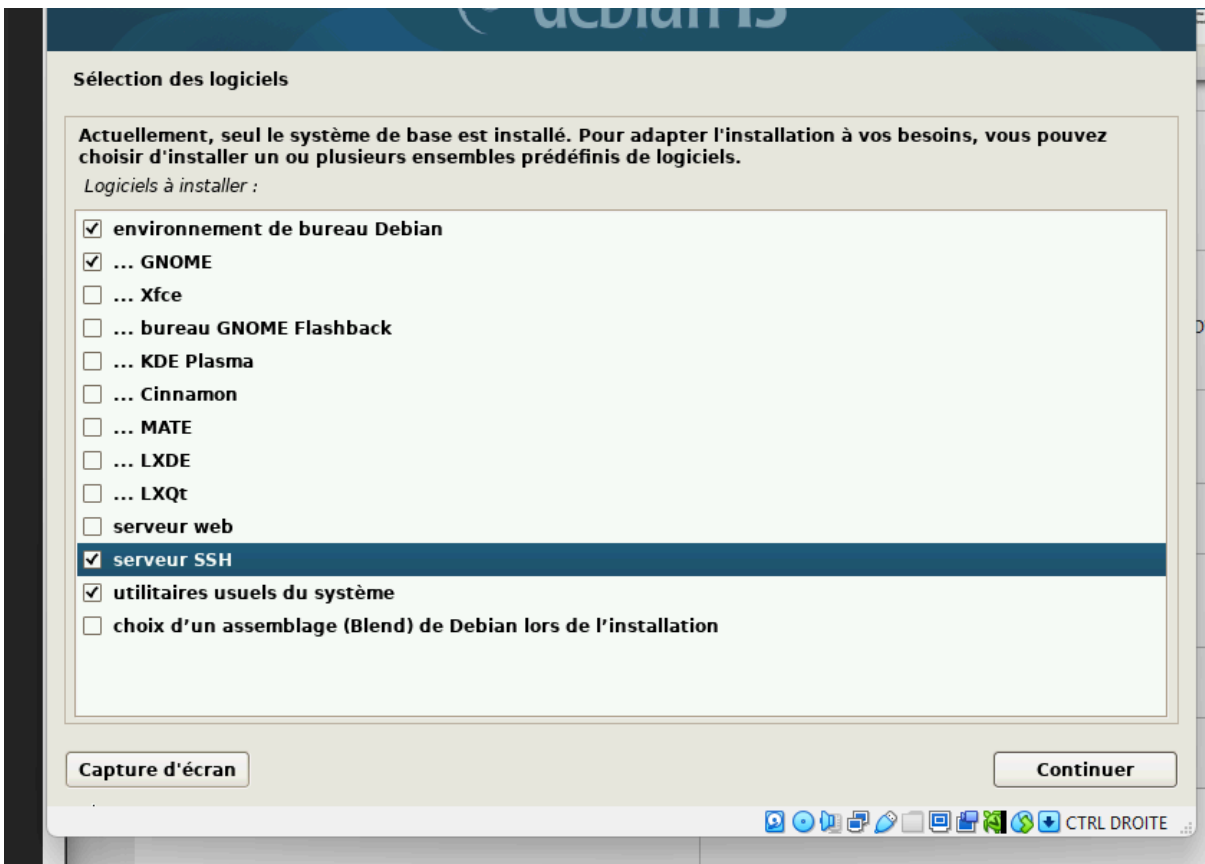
debian 13

Sélection des logiciels

Actuellement, seul le système de base est installé. Pour adapter l'installation à vos besoins, vous pouvez choisir d'installer un ou plusieurs ensembles prédéfinis de logiciels.

Logiciels à installer :

☑ environnement de bureau Debian
☑ ... GNOME
☐ ... Xfce
☐ ... bureau GNOME Flashback
☐ ... KDE Plasma
☐ ... Cinnamon
☐ ... MATE
☐ ... LXDE
☐ ... LXQt
☐ serveur web
☑ serveur SSH
☑ utilitaires usuels du système
☐ choix d'un assemblage (Blend) de Debian lors de l'installation

Capture d'écran

Continuer

CTRL DROITE